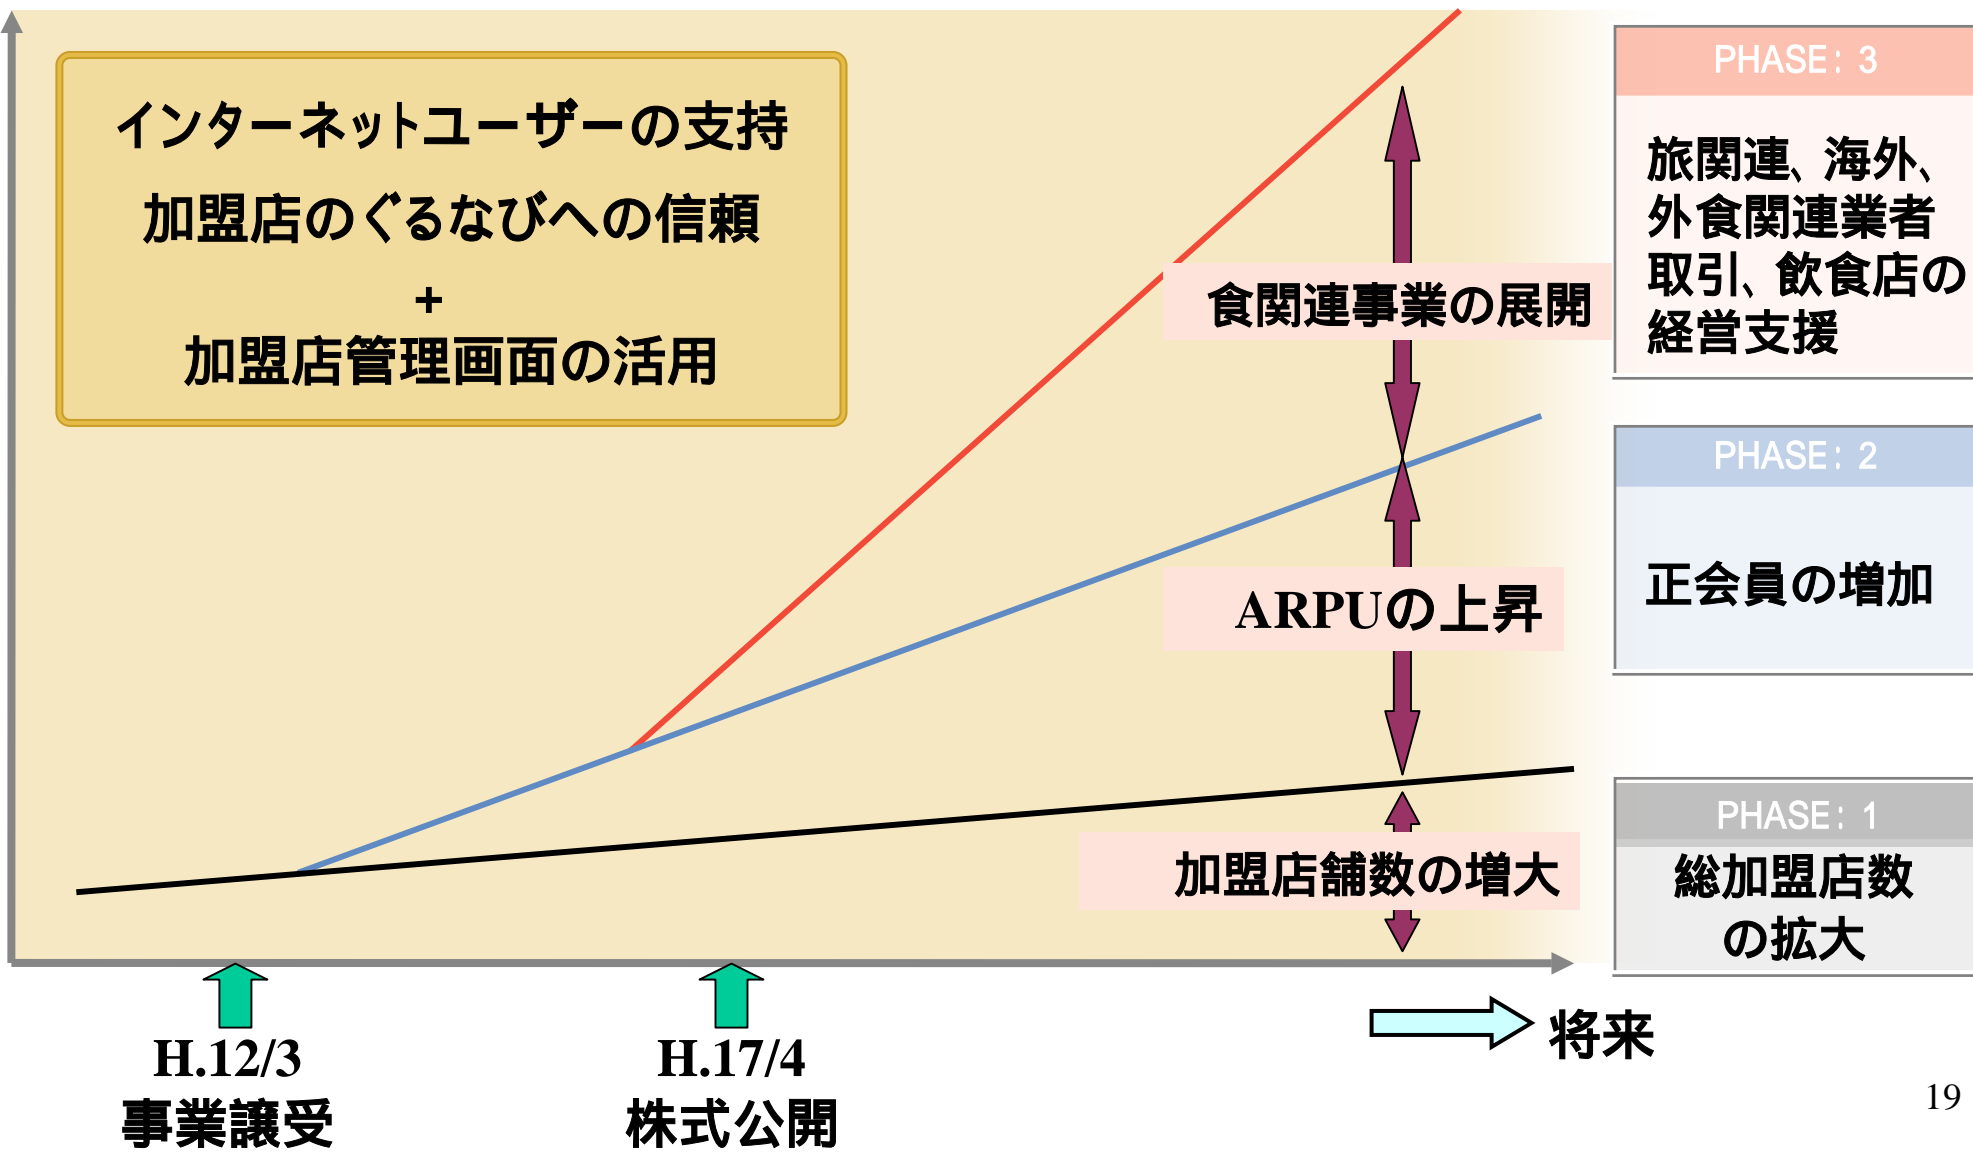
インターネットユーザーの支持
加盟店のぐるなびへの信頼
+
加盟店管理画面の活用

食関連事業の展開

ARPUの上昇

加盟店舗数の増大

PHASE：3
旅関連、海外、外食関連業者取引、飲食店の経営支援

PHASE：2
正会員の増加

PHASE：1
総加盟店数の拡大

H.12/3
事業譲受

H.17/4
株式公開

将来

19